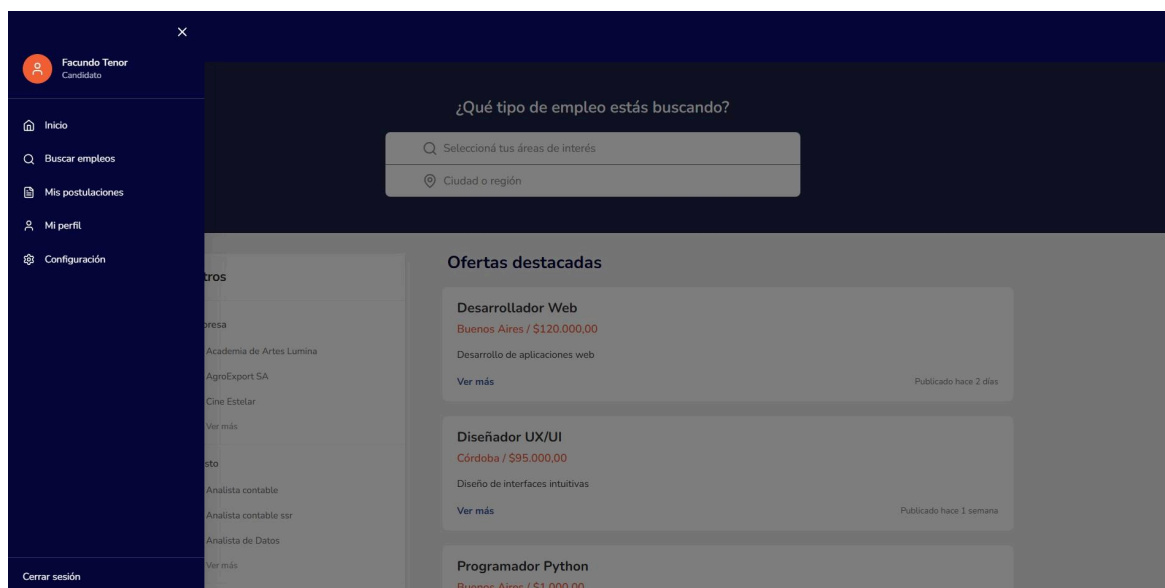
×

Facundo Tenor
Candidato

Inicio
Buscar empleos
Mis postulaciones
Mi perfil
Configuración

Cerrar sesión

¿Qué tipo de empleo estás buscando?

Seleccioná tus áreas de interés
Ciudad o región

tros

presa
Academia de Artes Lumina
AgroExport SA
Cine Estelar
Ver más

sto
Analista contable
Analista contable ssr
Analista de Datos
Ver más

Ofertas destacadas

Desarrollador Web
Buenos Aires / $120.000,00
Desarrollo de aplicaciones web
Ver más
Publicado hace 2 días

Diseñador UX/UI
Córdoba / $95.000,00
Diseño de interfaces intuitivas
Ver más
Publicado hace 1 semana

Programador Python
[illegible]